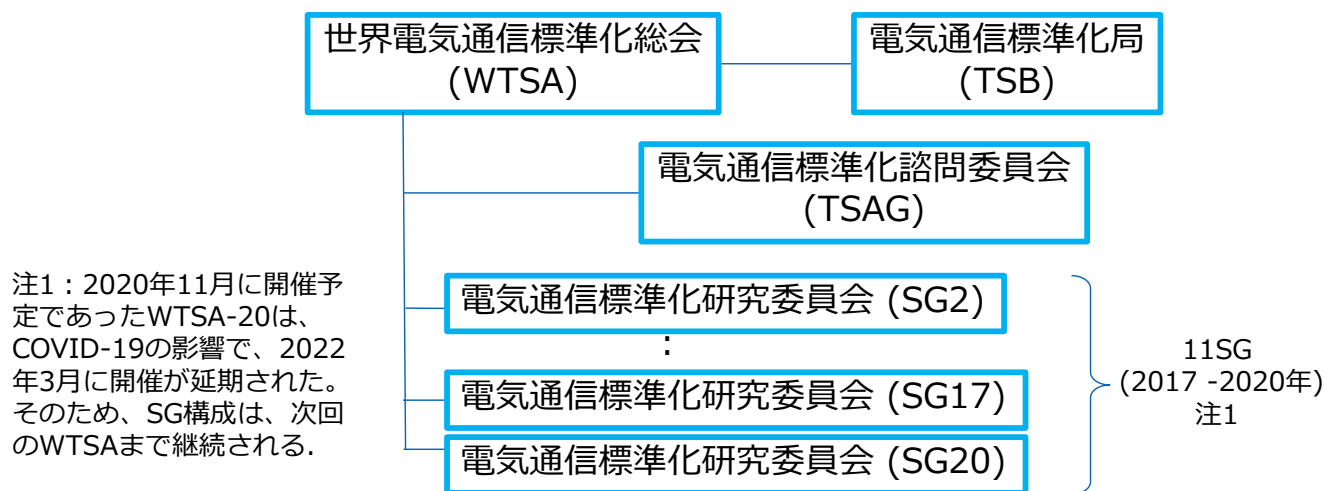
世界電気通信標準化総会
(WTSA)

電気通信標準化局
(TSB)

電気通信標準化諮問委員会
(TSAG)

注1：2020年11月に開催予定であったWTSA-20は、COVID-19の影響で、2022年3月に開催が延期された。そのため、SG構成は、次回のWTSAまで継続される.

電気通信標準化研究委員会 (SG2)
:
電気通信標準化研究委員会 (SG17)
電気通信標準化研究委員会 (SG20)

11SG
(2017 -2020年)
注1